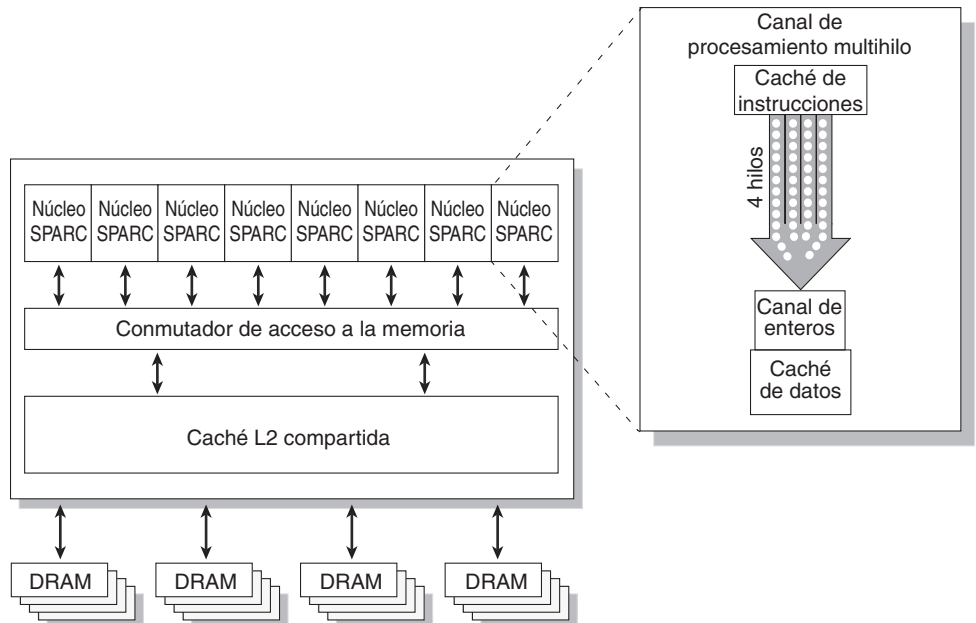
Núcleo SPARC

Núcleo SPARC

Núcleo SPARC

Núcleo SPARC

Núcleo SPARC

Núcleo SPARC

Núcleo SPARC

Núcleo SPARC

Conmutador de acceso a la memoria

Caché L2 compartida

DRAM

DRAM

DRAM

DRAM

Canal de procesamiento multihilo

Caché de instrucciones

4 hilos

Canal de enteros

Caché de datos